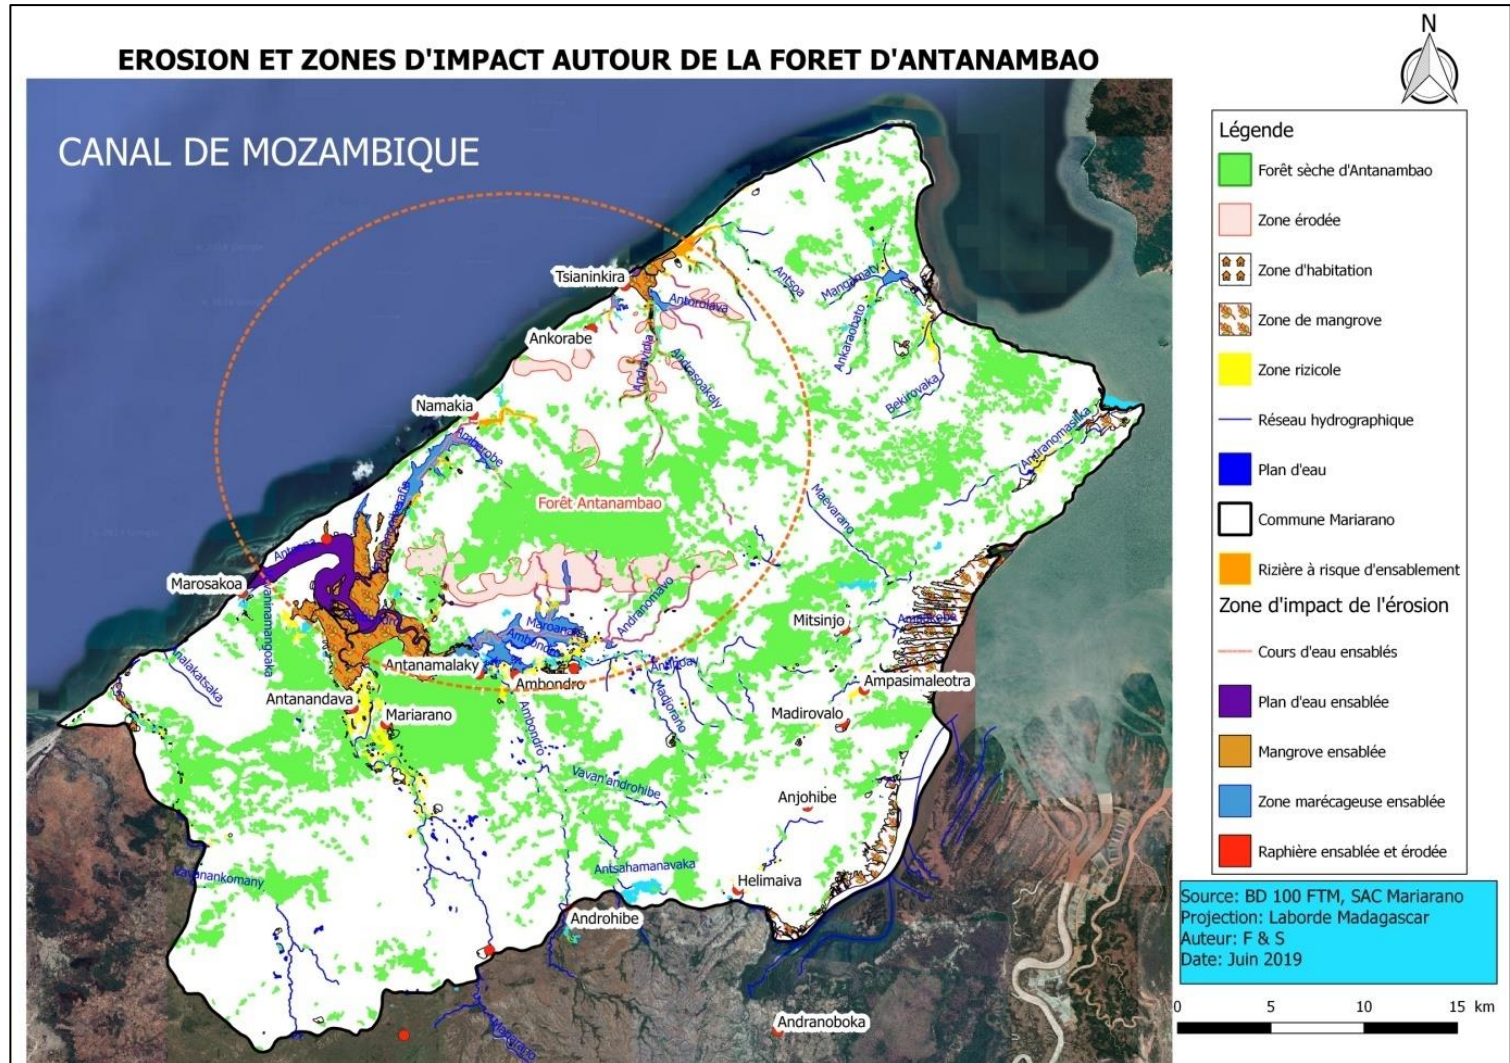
EROSION ET ZONES D'IMPACT AUTOUR DE LA FORET D'ANTANAMBAO

N

CANAL DE MOZAMBIQUE

Tsianinkira
Ankorabe
Namakia
Forêt Antanambao
Marosakoa
Antanamalaky
Ambondro
Antanandava
Mariarano
Mitsinjo
Ampasimaleotra
Madirovalo
Anjohibe
Helimaiva
Androhibe
Andranoboka

Antorolava
Antsoa
Mangamaty
Ankaraobato
Bekirovaka
Andranomasika
Maevarano
Andranomavo
Ambondro
Vavan'androhibe
Antsahamanavaka
Vavanankomany
Malakatsaka
Vavanamangoaka
Antsaosakely
Andrafiabe

Légende
Forêt sèche d'Antanambao
Zone érodée
Zone d'habitation
Zone de mangrove
Zone rizicole
Réseau hydrographique
Plan d'eau
Commune Mariarano
Rizière à risque d'ensablement
Zone d'impact de l'érosion
Cours d'eau ensablés
Plan d'eau ensablée
Mangrove ensablée
Zone marécageuse ensablée
Raphière ensablée et érodée

Source: BD 100 FTM, SAC Mariarano
Projection: Laborde Madagascar
Auteur: F & S
Date: Juin 2019

0 5 10 15 km